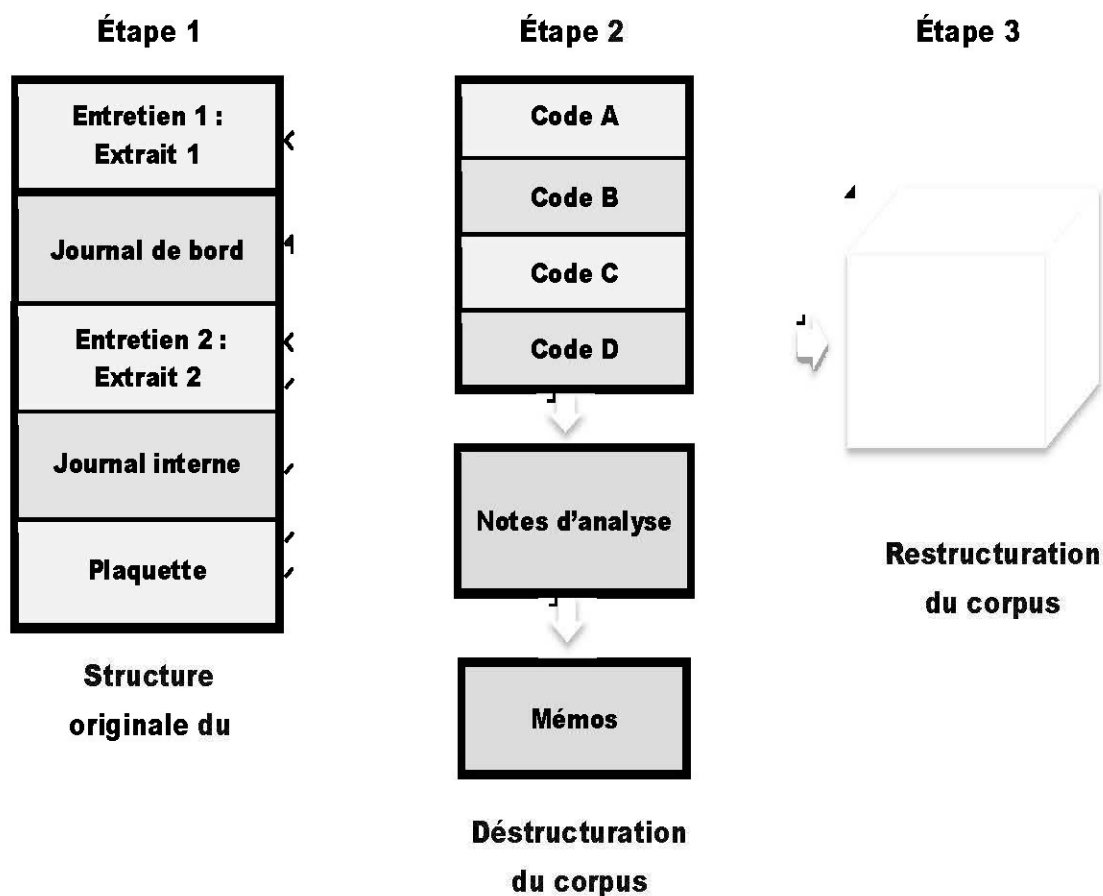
Étape 1

Entretien 1 : Extrait 1

Journal de bord

Entretien 2 : Extrait 2

Journal interne

Plaquette

Structure originale du

Étape 2

Code A

Code B

Code C

Code D

Notes d'analyse

Mémos

Déstructuration du corpus

Étape 3

Restructuration du corpus